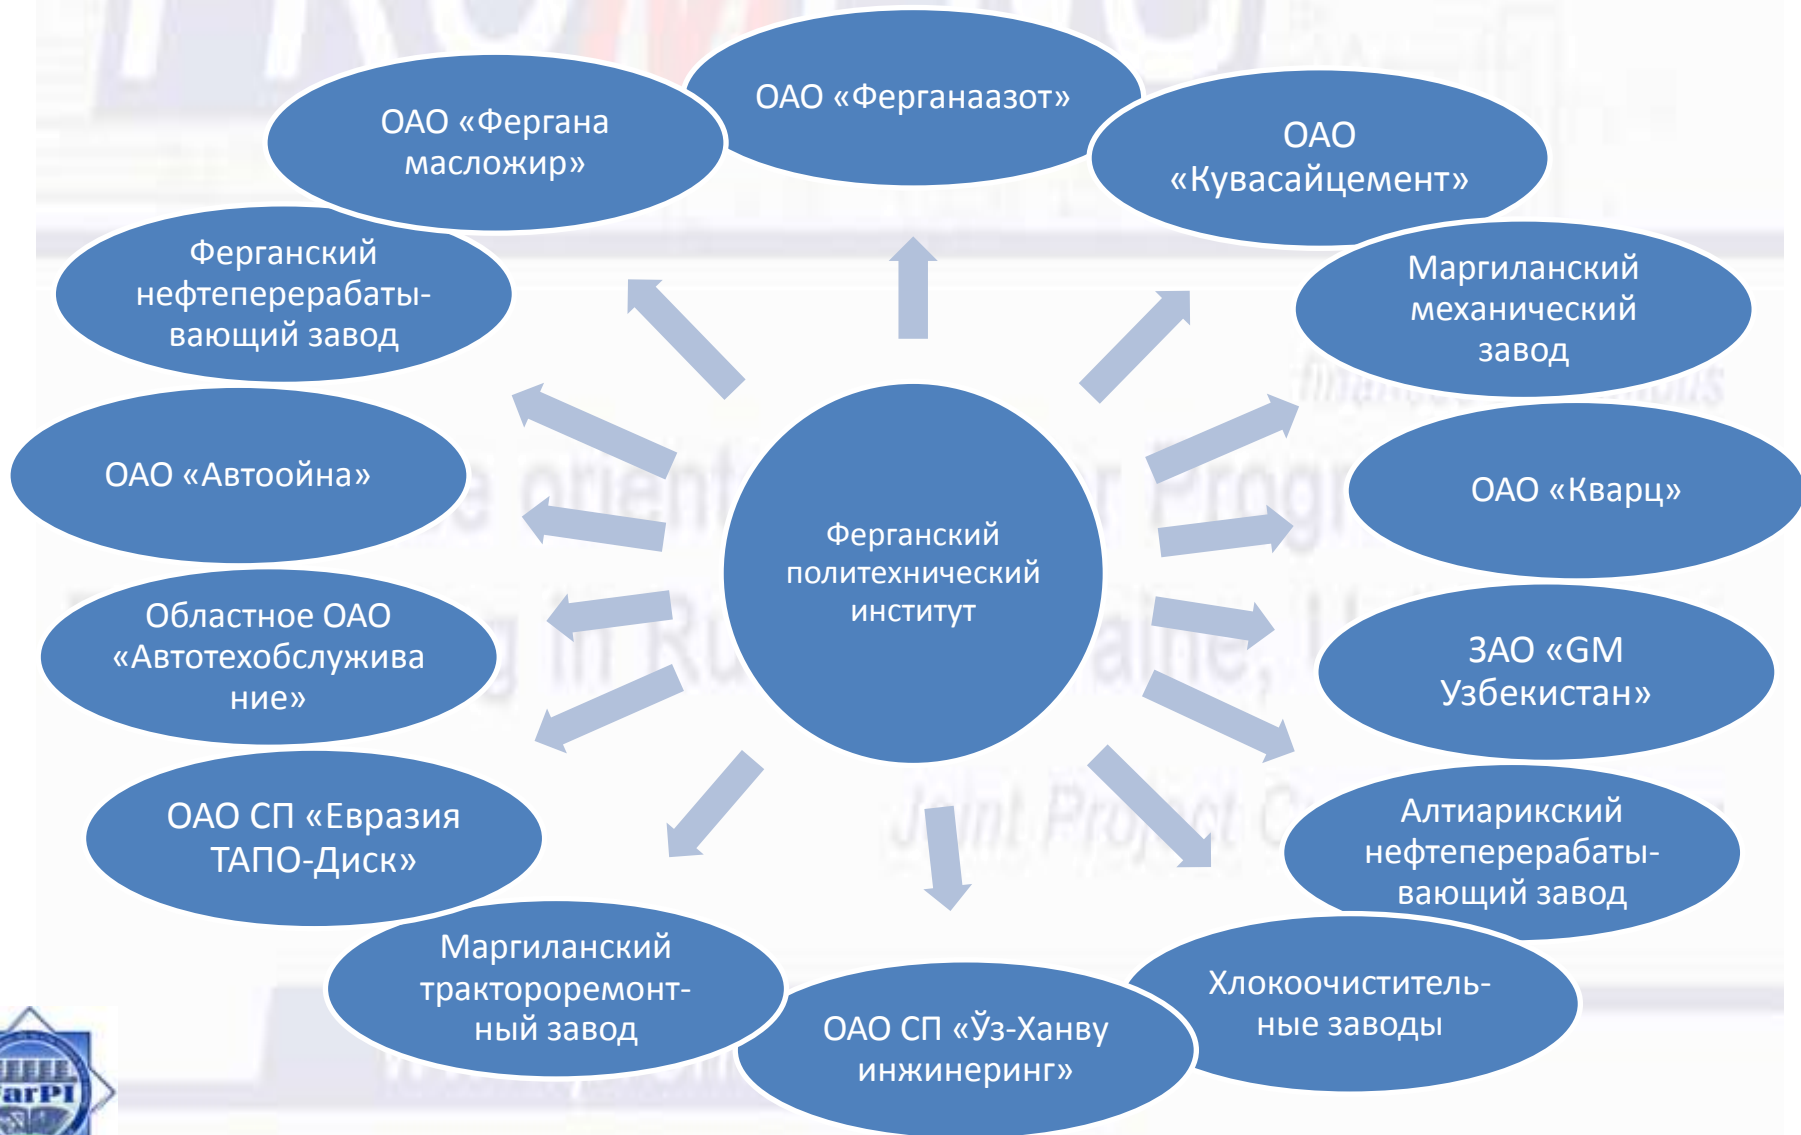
Ферганский политехнический институт

ОАО «Ферганаазот»

ОАО «Кувасайцемент»

Маргиланский механический завод

ОАО «Кварц»

ЗАО «GM Узбекистан»

Алтиарикский нефтеперерабатывающий завод

Хлокоочистительные заводы

ОАО СП «Ўз-Ханву инжиниринг»

Маргиланский тракторемонтный завод

ОАО СП «Евразия ТАПО-Диск»

Областное ОАО «Автотехобслуживание»

ОАО «Автоойна»

Ферганский нефтеперерабатывающий завод

ОАО «Фергана масложир»

arPI